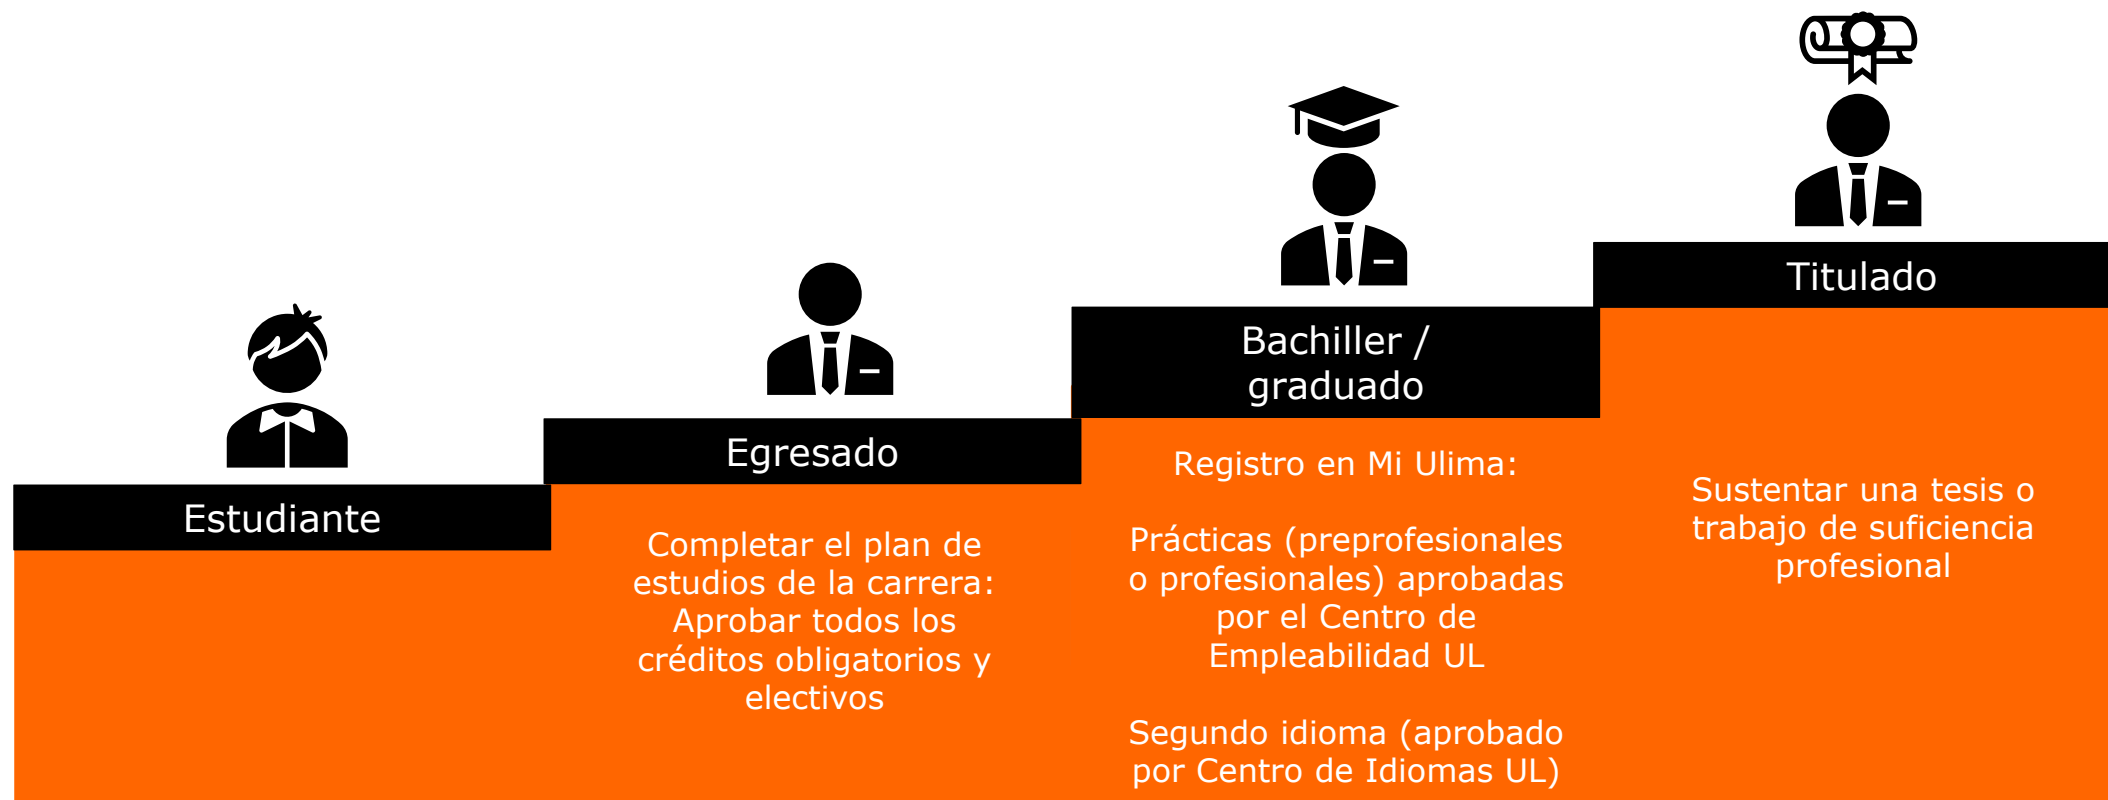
Estudiante

Egresado

Completar el plan de estudios de la carrera: Aprobar todos los créditos obligatorios y electivos

Bachiller / graduado

Registro en Mi Ulima:

Prácticas (preprofesionales o profesionales) aprobadas por el Centro de Empleabilidad UL

Segundo idioma (aprobado por Centro de Idiomas UL)

Titulado

Sustentar una tesis o trabajo de suficiencia profesional